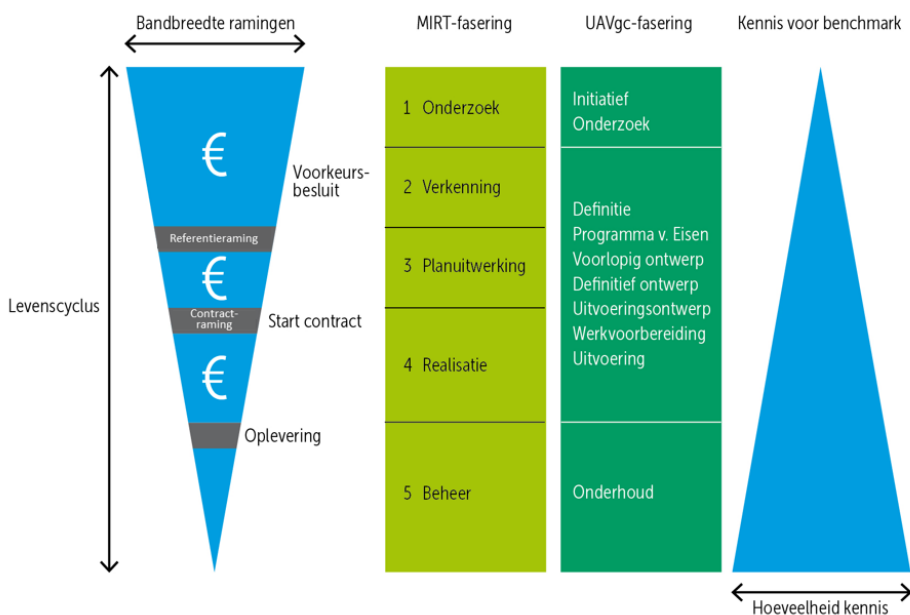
Bandbreedte ramingen

MIRT-fasering

UAVgc-fasering

Kennis voor benchmark

Levenscyclus

€

Voorkeursbesluit

Referentieraming

€

Contractraming

Start contract

€

Oplevering

1 Onderzoek

2 Verkenning

3 Planuitwerking

4 Realisatie

5 Beheer

Initiatief
Onderzoek

Definitie
Programma v. Eisen
Voorlopig ontwerp
Definitief ontwerp
Uitvoeringsontwerp
Werkvoorbereiding
Uitvoering

Onderhoud

Hoeveelheid kennis